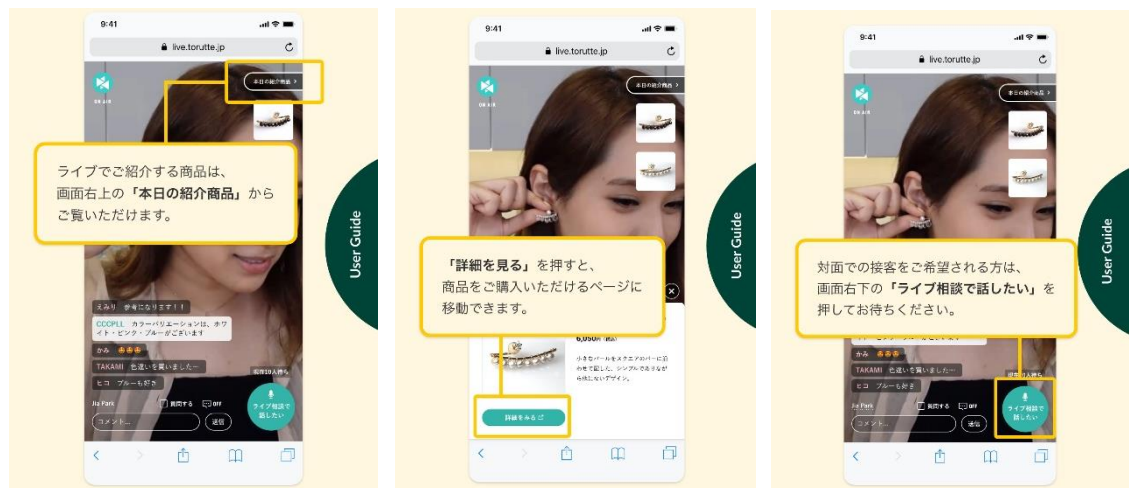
9:41

live.torutte.jp

ON AIR

本日の紹介商品 >

ライブでご紹介する商品は、画面右上の「本日の紹介商品」からご覧いただけます。

えみり 参考になります！！

CCCPLL カラーバリエーションは、ホワイト・ピンク・ブルーがございます

かみ

TAKAMI 色違いも買いました〜

ヒコ ブルーも好き

Jiu Park

質問する

OFF

コメント...

送信

ライブ相談で話したい

User Guide

9:41

live.torutte.jp

ON AIR

本日の紹介商品 >

「詳細を見る」を押すと、商品をご購入いただけるページに移動できます。

6,050円（税込）

小さなパールをスクエアのバーに並べたデザイン。シンプルで合わせやすいデザイン。

詳細をみる

User Guide

9:41

live.torutte.jp

ON AIR

本日の紹介商品 >

対面での接客をご希望される方は、画面右下の「ライブ相談で話したい」を押してお待ちください。

かみ

TAKAMI 色違いも買いました〜

ヒコ ブルーも好き

Jiu Park

質問する

OFF

コメント...

送信

ライブ相談で話したい

User Guide